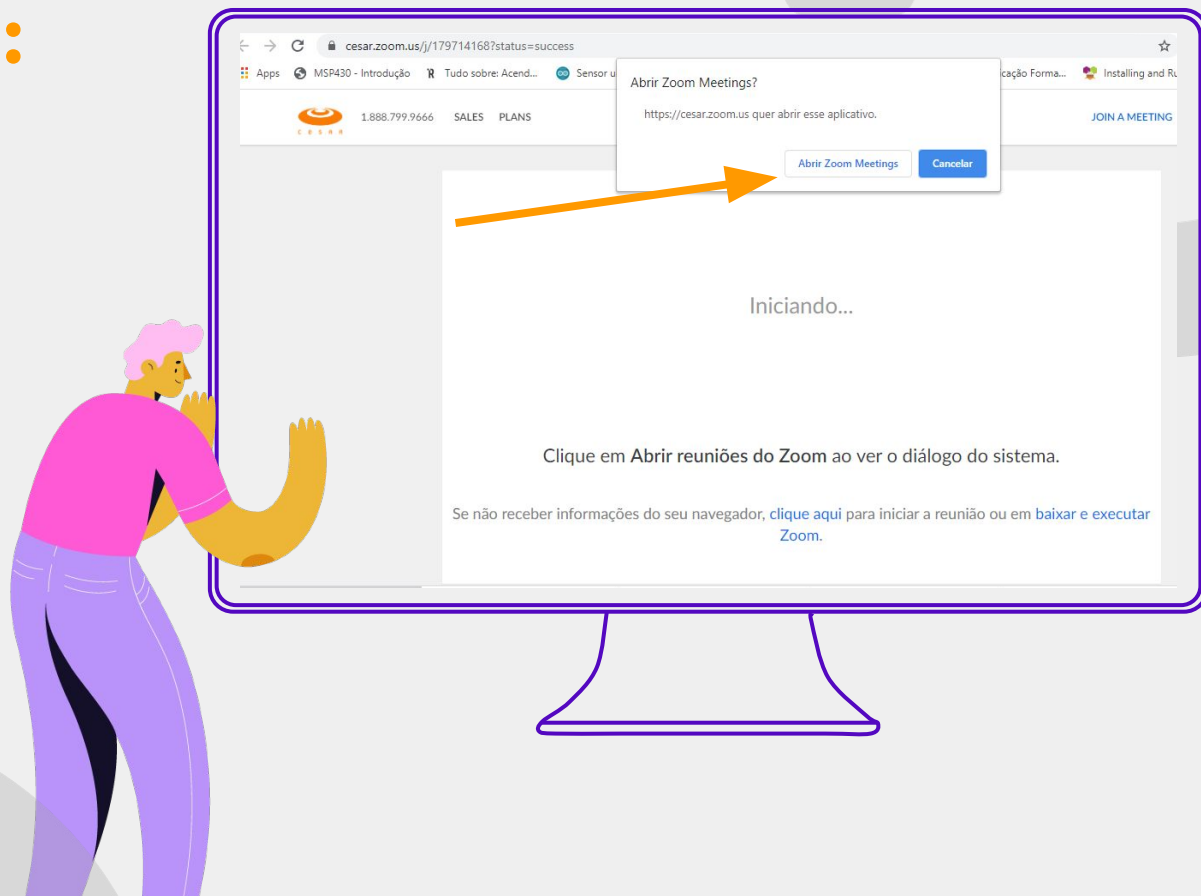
cesar.zoom.us/j/179714168?status=success

Apps MSP430 - Introdução Tudo sobre: Acend... Sensor u cação Forma... Installing and Ru

Abrir Zoom Meetings?

https://cesar.zoom.us quer abrir esse aplicativo.

Abrir Zoom Meetings Cancelar

CESAR 1.888.799.9666 SALES PLANS JOIN A MEETING

Iniciando...

Clique em Abrir reuniões do Zoom ao ver o diálogo do sistema.

Se não receber informações do seu navegador, clique aqui para iniciar a reunião ou em baixar e executar Zoom.